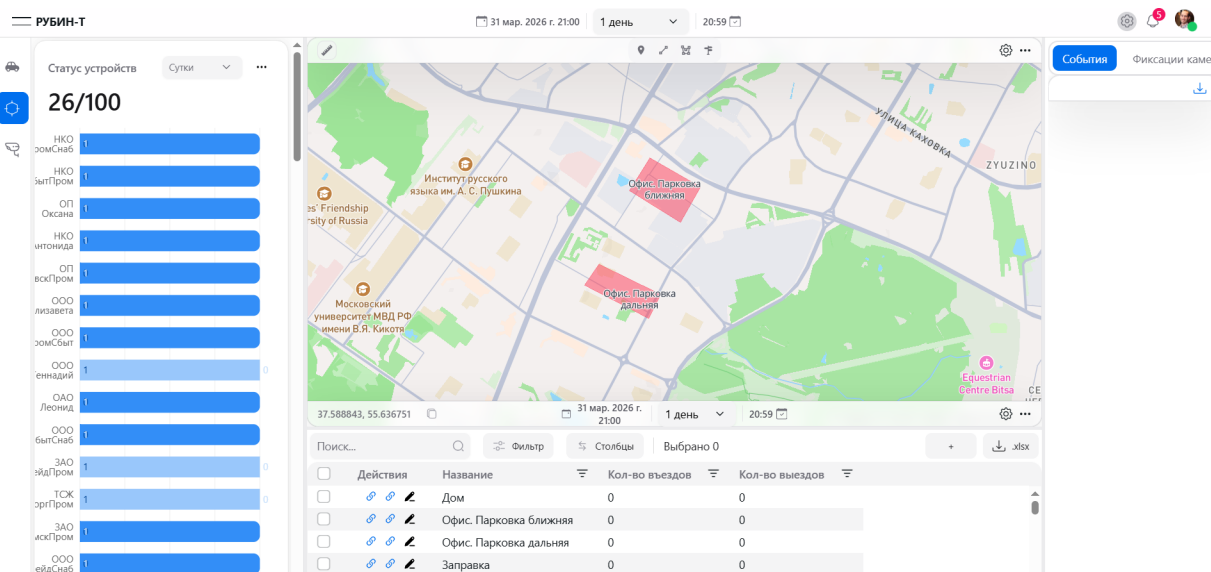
РУБИН-Т

31 мар. 2026 г. 21:00 | 1 день | 20:59

5

Статус устройств | Сутки

26/100

НКО ромСнаб 1
НКО бытПром 1
ОП Оксана 1
НКО Антонида 1
ОП вскПром 1
ООО лизавета 1
ООО ромСбыт 1
ООО еннадий 1 0
ОАО Леонид 1
ООО СбытСнаб 1
ЗАО ейдПром 1 0
ТСЖ оргПром 1 0
ЗАО искПром 1
ООО ейдСнаб 1

Институт русского языка им. А. С. Пушкина
es' Friendship rsity of Russia
Офис. Парковка ближняя
Офис. Парковка дальняя
Московский университет МВД РФ имени В.Я. Кикотя
УЛИЦА КАХОВКА
ZYUZINO
Equestrian Centre Bitsa
CE

37.588843, 55.636751 | 31 мар. 2026 г. 21:00 | 1 день | 20:59

Поиск... | Фильтр | Столбцы | Выбрано 0 | + | .xlsx

| Действия | Название | Кол-во въездов | Кол-во выездов |
|---|---|---|---|
| | Дом | 0 | 0 |
| | Офис. Парковка ближняя | 0 | 0 |
| | Офис. Парковка дальняя | 0 | 0 |
| | Заправка | 0 | 0 |

События | Фиксации каме